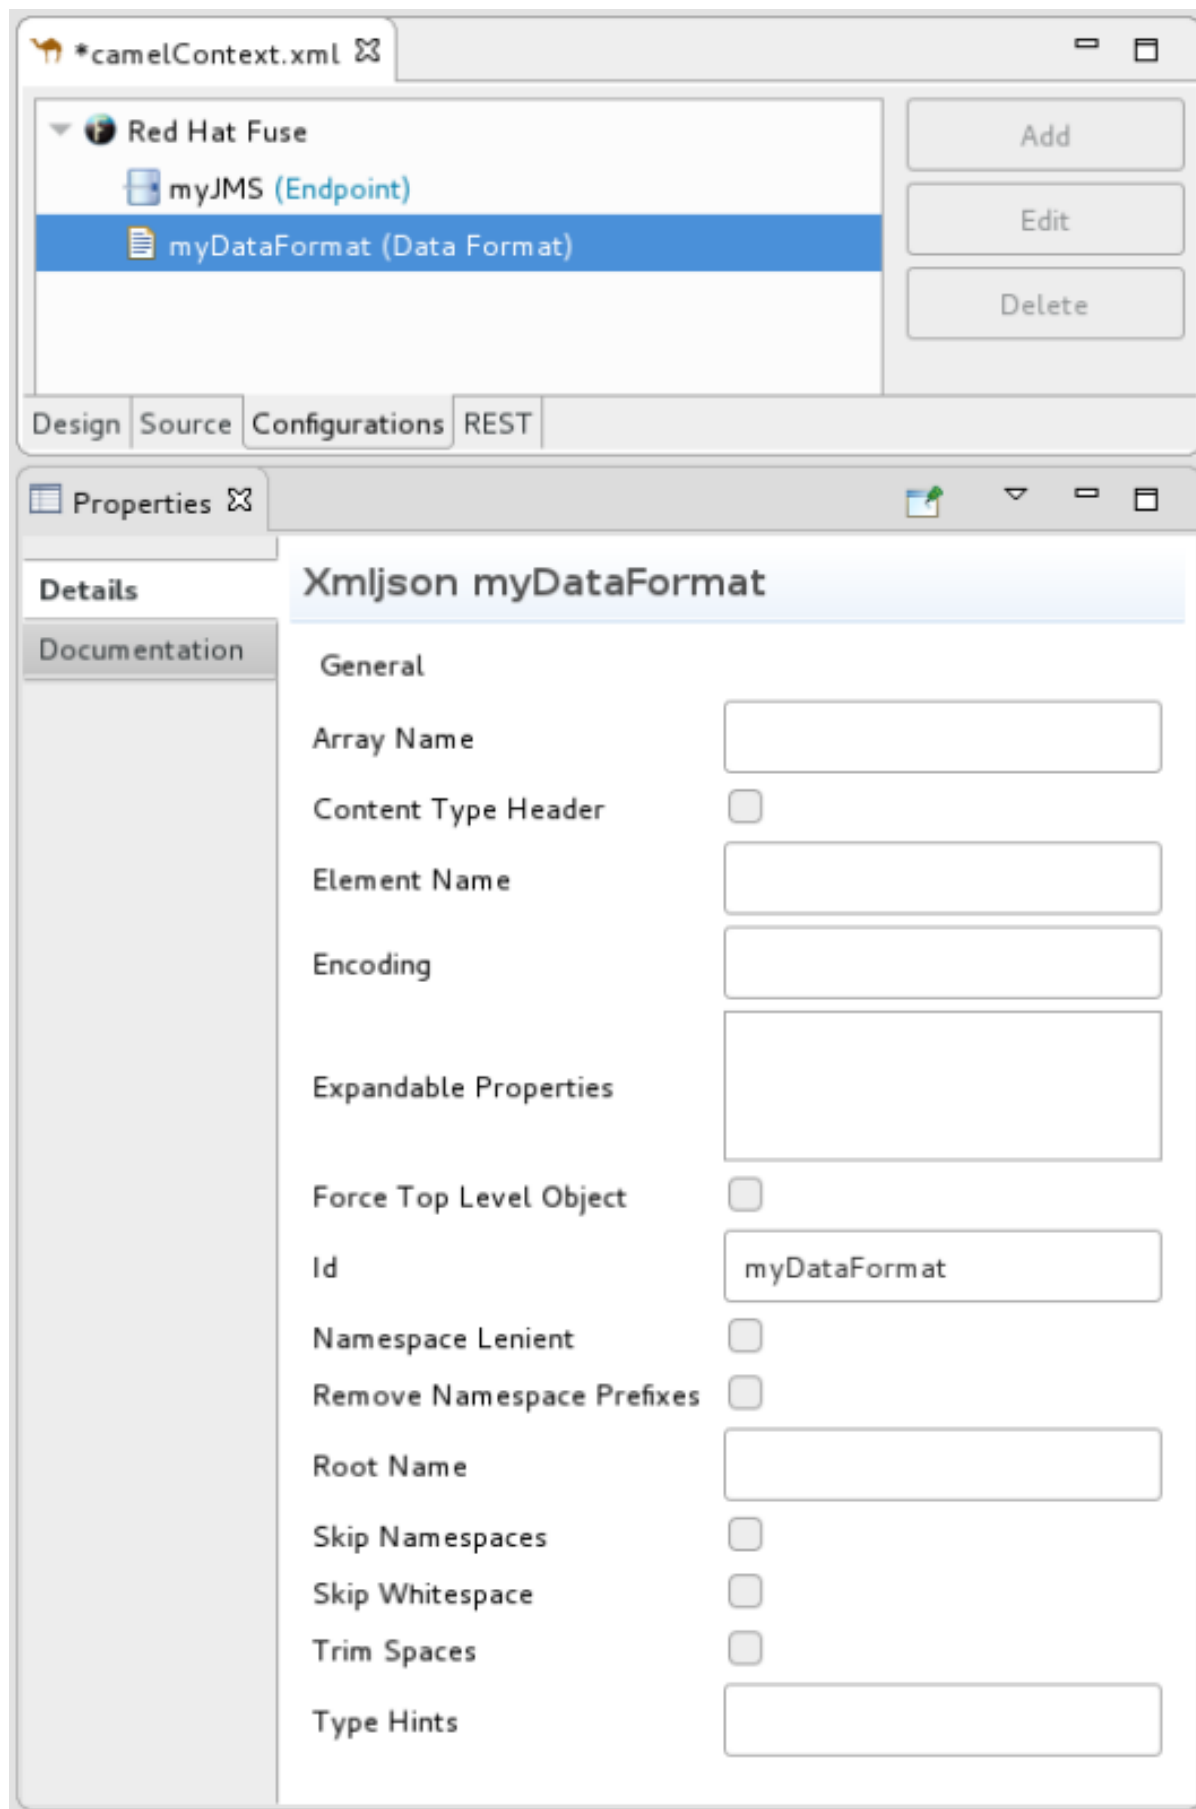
*camelContext.xml

Red Hat Fuse
myJMS (Endpoint)
myDataFormat (Data Format)

Add
Edit
Delete

Design | Source | Configurations | REST

Properties

Details
Documentation

Xmljson myDataFormat

General

Array Name
Content Type Header
Element Name
Encoding
Expandable Properties
Force Top Level Object
Id myDataFormat
Namespace Lenient
Remove Namespace Prefixes
Root Name
Skip Namespaces
Skip Whitespace
Trim Spaces
Type Hints